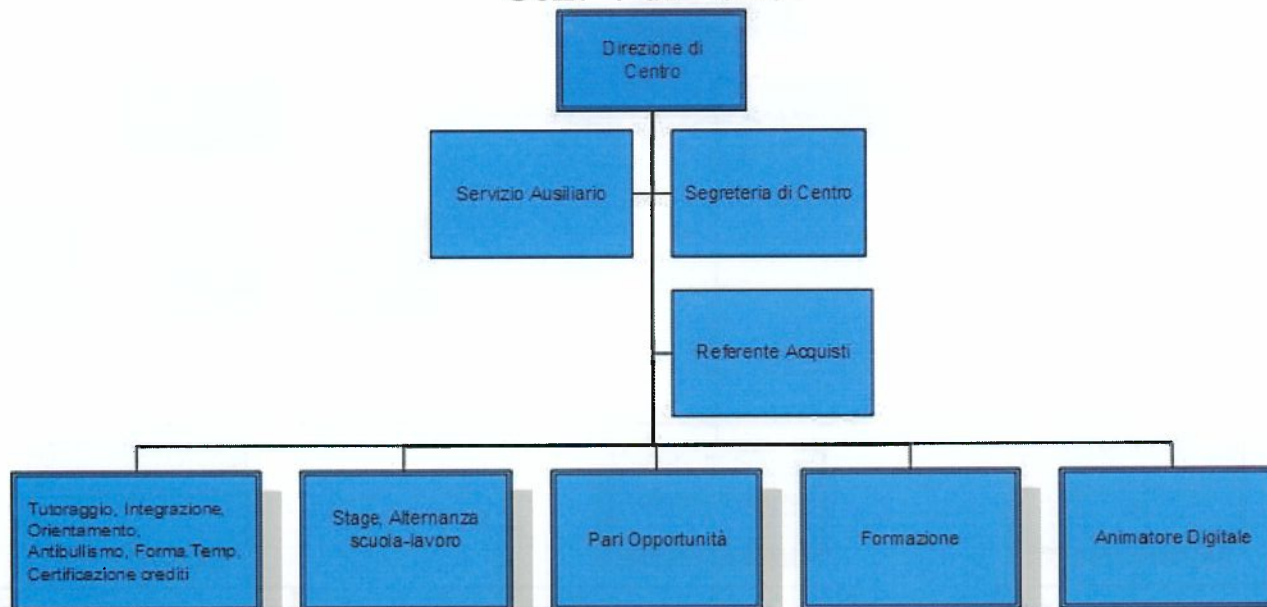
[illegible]

Direzione di Centro

Servizio Ausiliario

Segreteria di Centro

Referente Acquisti

Tutoraggio, Integrazione, Orientamento, Antibullismo, Forma.Temp, Certificazione crediti

Stage, Alternanza scuola-lavoro

Pari Opportunità

Formazione

Animatore Digitale